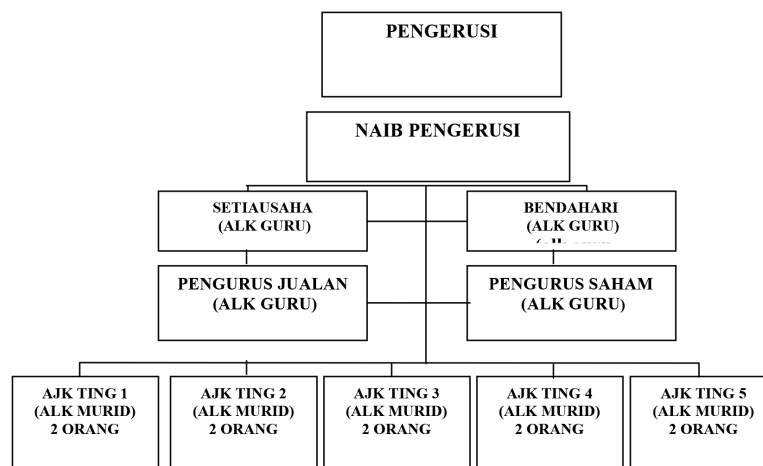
PENGERUSI

NAIB PENGERUSI

SETIAUSAHA
(ALK GURU)

BENDAHARI
(ALK GURU)
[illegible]

PENGURUS JUALAN
(ALK GURU)

PENGURUS SAHAM
(ALK GURU)

AJK TING 1
(ALK MURID)
2 ORANG

AJK TING 2
(ALK MURID)
2 ORANG

AJK TING 3
(ALK MURID)
2 ORANG

AJK TING 4
(ALK MURID)
2 ORANG

AJK TING 5
(ALK MURID)
2 ORANG